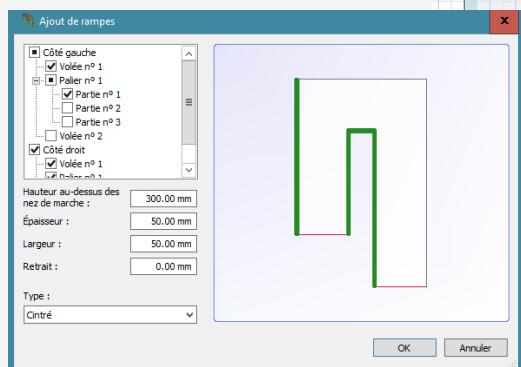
Ajout de rampes

Côté gauche
Volée nº 1
Palier nº 1
Partie nº 1
Partie nº 2
Partie nº 3
Volée nº 2
Côté droit
Volée nº 1
Palier nº 1

Hauteur au-dessus des nez de marche : 300.00 mm
Épaisseur : 50.00 mm
Largeur : 50.00 mm
Retrait : 0.00 mm

Type :
Cintré

OK
Annuler